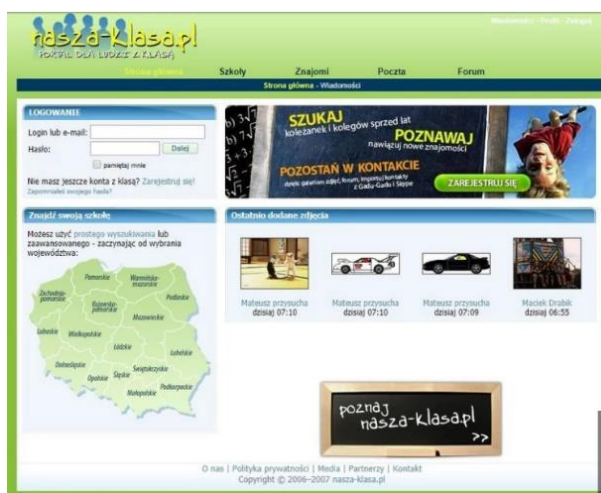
nasza-klasa.pl
PORTAL DLA LUDZI Z KLASĄ

Wiadomości · Profil · Zaloguj

Strona główna | Szkoły | Znajomi | Poczta | Forum

Strona główna - Wiadomości

LOGOWANIE
Login lub e-mail:
Hasło:
Dalej
pamiętaj mnie
Nie masz jeszcze konta z klasą? Zarejestruj się!
Zapomniałeś swojego hasła?

SZUKAJ koleżanek i kolegów sprzed lat
POZNAWAJ nawiązuj nowe znajomości
POZOSTAŃ W KONTAKCIE dzięki galeriom zdjęć, forum, importuj kontakty z Gadu-Gadu i Skype
ZAREJESTRUJ SIĘ

Znajdź swoją szkołę
Możesz użyć prostego wyszukiwania lub zaawansowanego - zaczynając od wybrania województwa:

Pomorskie
Warmińsko-mazurskie
Zachodniopomorskie
Kujawsko-pomorskie
Podlaskie
Mazowieckie
Lubuskie
Wielkopolskie
Łódzkie
Lubelskie
Dolnośląskie
Opolskie
Świętokrzyskie
Śląskie
Małopolskie
Podkarpackie

Ostatnio dodane zdjęcia
Mateusz przysucha
dzisiaj 07:10
Mateusz przysucha
dzisiaj 07:10
Mateusz przysucha
dzisiaj 07:09
Maciek Drabik
dzisiaj 06:55

poznaj nasza-klasa.pl >>

O nas | Polityka prywatności | Media | Partnerzy | Kontakt
Copyright © 2006-2007 nasza-klasa.pl